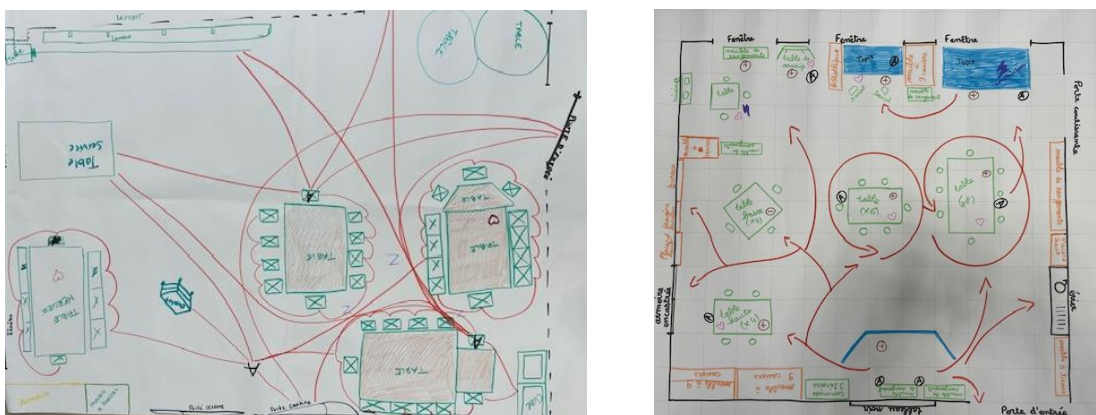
Vernier
TABLE
TABLE
Table Service
Porte d'entrée
TABLE
TABLE
TABLE
TABLE HEUREUX
TABLE
Armoire
Porte cuisine
Fenêtre
Fenêtre
Fenêtre
Tapis
Tapis
Bibliothèque
meuble de rangement
table de mixage
Table
Porte coulissante
meuble de rangement
table (x6)
table (x8)
table d'écoute (x4)
table d'écoute (x4)
Porte d'entrée
évier
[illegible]